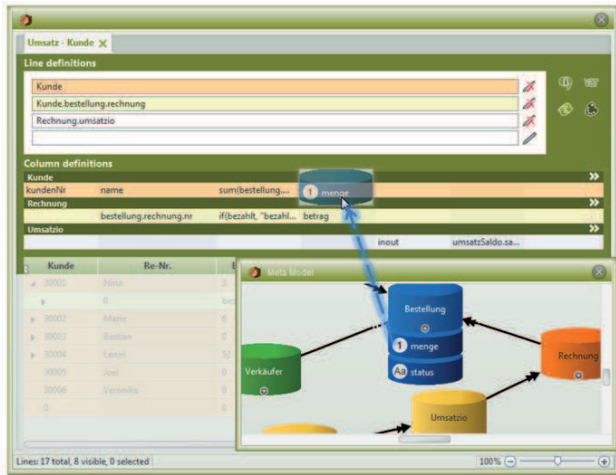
Umsatz - Kunde

Line definitions

Kunde

Kunde.bestellung.rechnung

Rechnung.umsatzio

Column definitions

Kunde

kundenNr | name | sum(bestellung....

1 menge

Rechnung

bestellung.rechnung.nr | if(bezahlt, "bezahl... | betrag

Umsatzio

inout | umsatzSaldo.sa...

| Kunde | Re-Nr. | B |
|---|---|---|
| 30001 | Nina | 3 |
| | 0 | |
| 30002 | Marie | 6 |
| 30003 | Bastian | 6 |
| 30004 | Leoni | 12 |
| 30005 | Joel | 0 |
| 30006 | Veronika | 0 |
| 0 | | |

Meta Model

Bestellung

1 menge

Aa status

Verkäufer

Rechnung

Umsatzio

Lines: 17 total, 8 visible, 0 selected

100%